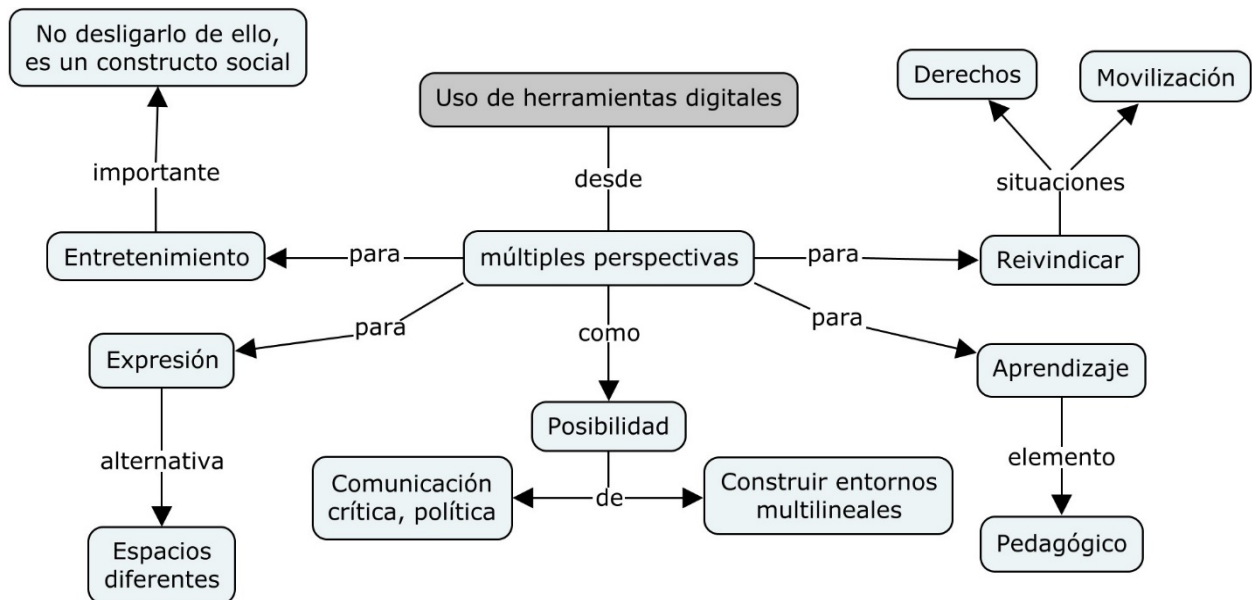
No desligarlo de ello, es un constructo social

Uso de herramientas digitales

Derechos

Movilización

importante

desde

situaciones

Entretenimiento

para

múltiples perspectivas

para

Reivindicar

para

como

para

Expresión

Aprendizaje

Posibilidad

alternativa

elemento

Comunicación crítica, política

de

Construir entornos multilineales

Espacios diferentes

Pedagógico